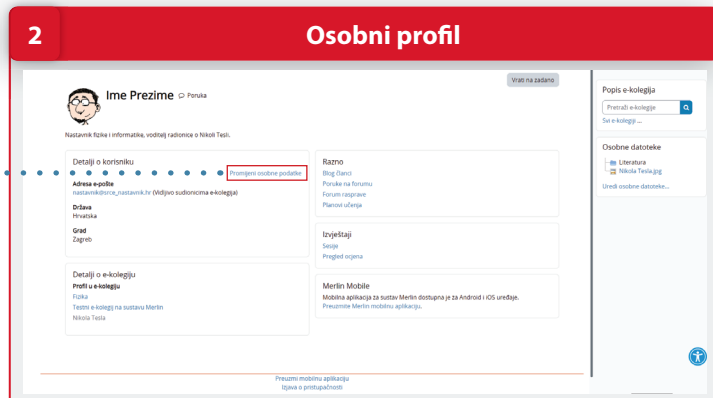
2

Osobni profil

Vrati na zadano

Ime Prezime Poruka

Nastavnik fizike i informatike, voditelj radionice o Nikoli Tesli.

Detalji o korisniku

Promijeni osobne podatke

Adresa e-pošte
nastavnik@srce_nastavnik.hr (Vidljivo sudionicima e-kolegija)

Država
Hrvatska

Grad
Zagreb

Detalji o e-kolegiju

Profil u e-kolegiju
Fizika
Testni e-kolegij na sustavu Merlin
Nikola Tesla

Razno
Blog članci
Poruke na forumu
Forum rasprave
Planovi učenja

Izvještaji
Sesije
Pregled ocjena

Merlin Mobile
Mobilna aplikacija za sustav Merlin dostupna je za Android i iOS uređaje.
Preuzmite Merlin mobilnu aplikaciju.

Popis e-kolegija
Pretraži e-kolegije
Svi e-kolegiji ...

Osobne datoteke
Literatura
Nikola Tesla.jpg
Uredi osobne datoteke...

Preuzmi mobilnu aplikaciju
Izjava o pristupačnosti